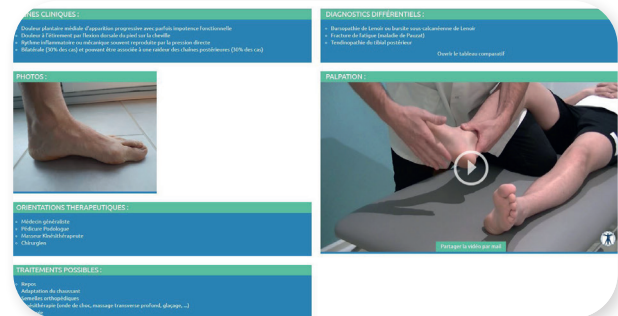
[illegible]NES CLINIQUES :

Douleur plantaire médiale d'apparition progressive avec parfois impotence fonctionnelle
Douleur à l'étirement par flexion dorsale du pied sur la cheville
Rythme inflammatoire ou mécanique souvent reproductible par la pression directe
Bilatérale (30% des cas) et pouvant être associée à une raideur des chaînes postérieures (30% des cas)

DIAGNOSTICS DIFFÉRENTIELS :

Bursopathie de Lenoir ou bursite sous calcanéenne de Lenoir
Fracture de fatigue (maladie de Pauzat)
Tendinopathie du tibial postérieur

Ouvrir le tableau comparatif

PHOTOS :

PALPATION :

Partager la vidéo par mail

ORIENTATIONS THERAPEUTIQUES :

Médecin généraliste
Pédicure Podologue
Masseur Kinésithérapeute
Chirurgien

TRAITEMENTS POSSIBLES :

Repos
Adaptation du chaussant
Semelles orthopédiques
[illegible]sithérapie (onde de choc, massage transverse profond, glaçage, ...)
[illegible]